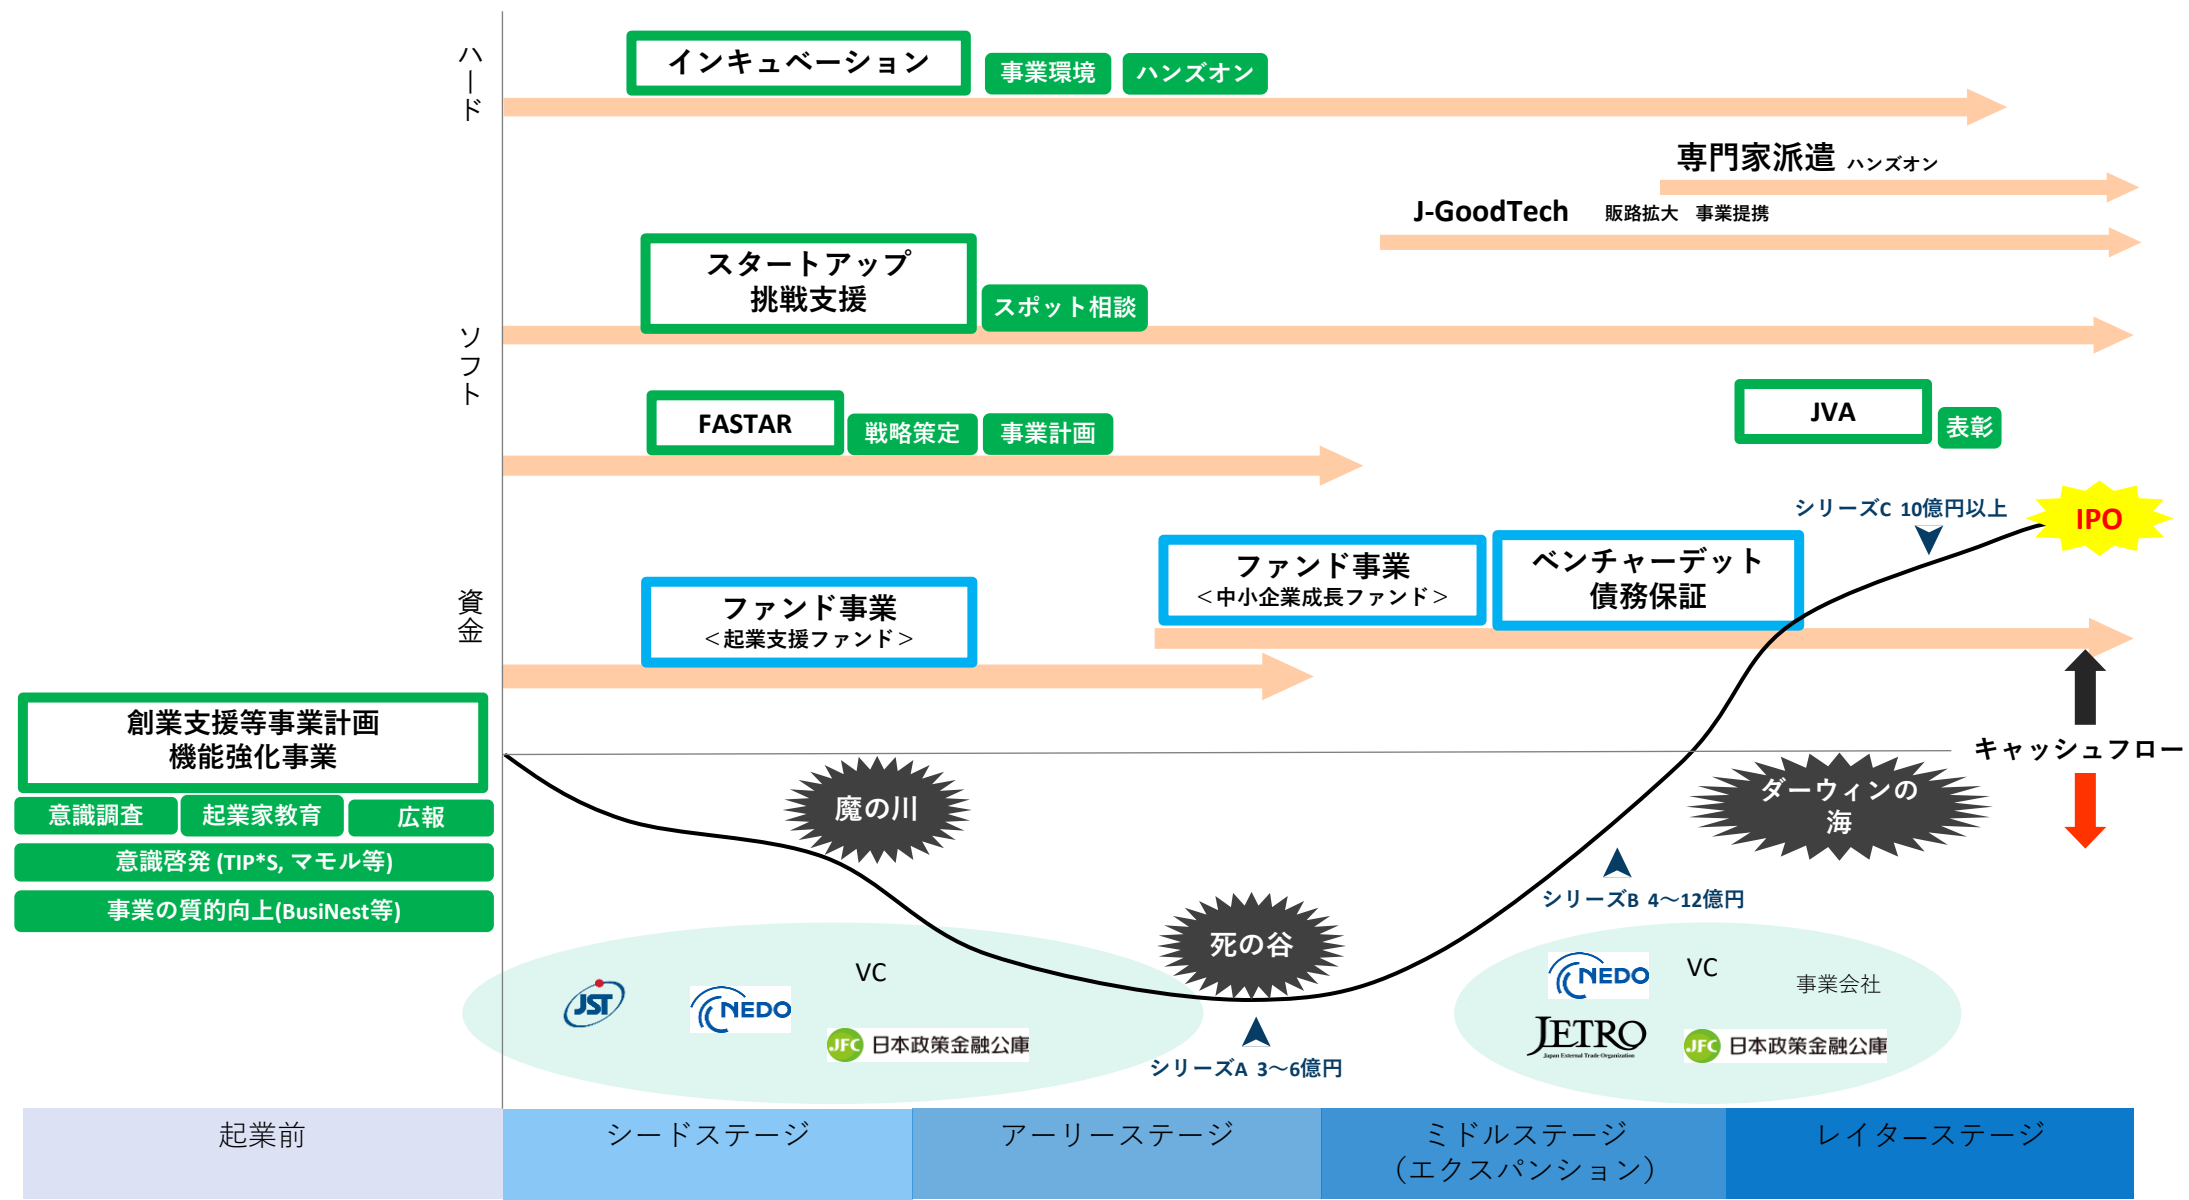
ハード

インキュベーション
事業環境
ハンズオン

専門家派遣 ハンズオン

J-GoodTech 販路拡大 事業提携

ソフト

スタートアップ
挑戦支援
スポット相談

FASTAR
戦略策定
事業計画

JVA
表彰

シリーズC 10億円以上
IPO

資金

ファンド事業
＜中小企業成長ファンド＞

ベンチャーデット
債務保証

ファンド事業
＜起業支援ファンド＞

創業支援等事業計画
機能強化事業
意識調査
起業家教育
広報
意識啓発 (TIP*S, マモル等)
事業の質的向上(BusiNest等)

キャッシュフロー

魔の川
ダーウィンの
海
死の谷

シリーズB 4～12億円

JST
NEDO
VC
JFC 日本政策金融公庫

シリーズA 3～6億円

NEDO
VC
事業会社
JETRO
Japan External Trade Organization
JFC 日本政策金融公庫

起業前
シードステージ
アーリーステージ
ミドルステージ
（エクスパンション）
レイターステージ